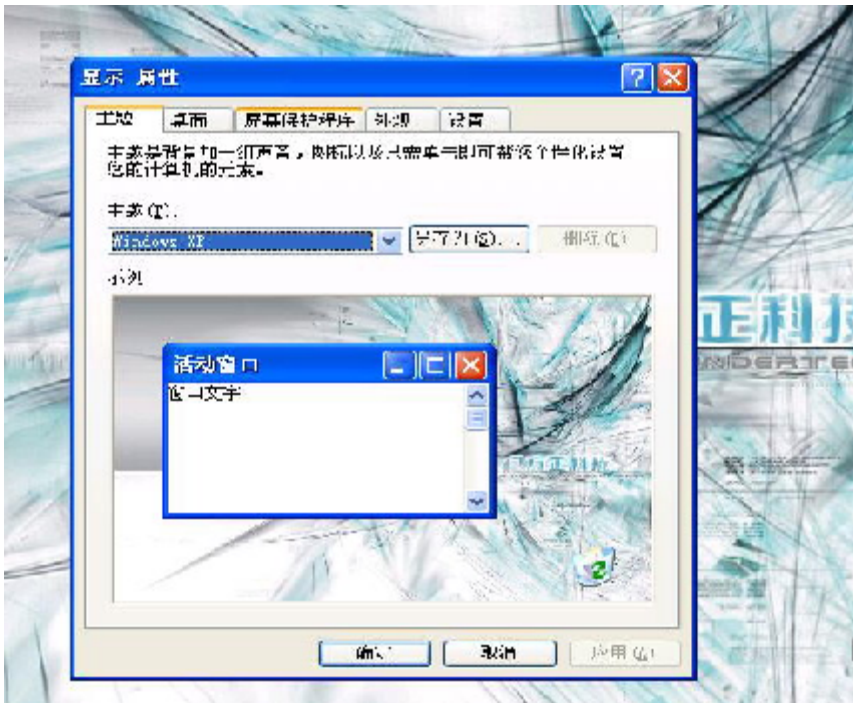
显示 属性

主题 | 桌面 | 屏幕保护程序 | 外观 | 设置

主题是背景加一组声音，图标以及其他元素，以便可帮您个性化设置您的计算机的元素。

主题(T):

Windows XP

另存为(S)...

删除(E)

示例

活动窗口

窗口文字

确定

取消

应用(A)

正科技

NDERTE